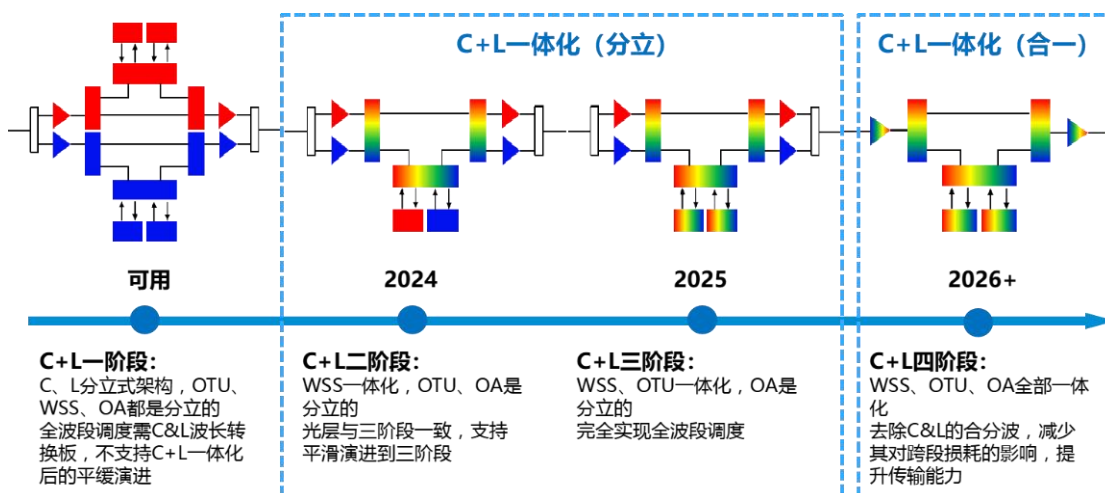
C+L一体化（分立）

C+L一体化（合一）

可用

2024

2025

2026+

C+L一阶段：
C、L分立式架构，OTU、WSS、OA都是分立的
全波段调度需C&L波长转换板，不支持C+L一体化后的平缓演进

C+L二阶段：
WSS一体化，OTU、OA是分立的
光层与三阶段一致，支持平滑演进到三阶段

C+L三阶段：
WSS、OTU一体化，OA是分立的
完全实现全波段调度

C+L四阶段：
WSS、OTU、OA全部一体化
去除C&L的合分波，减少其对跨段损耗的影响，提升传输能力